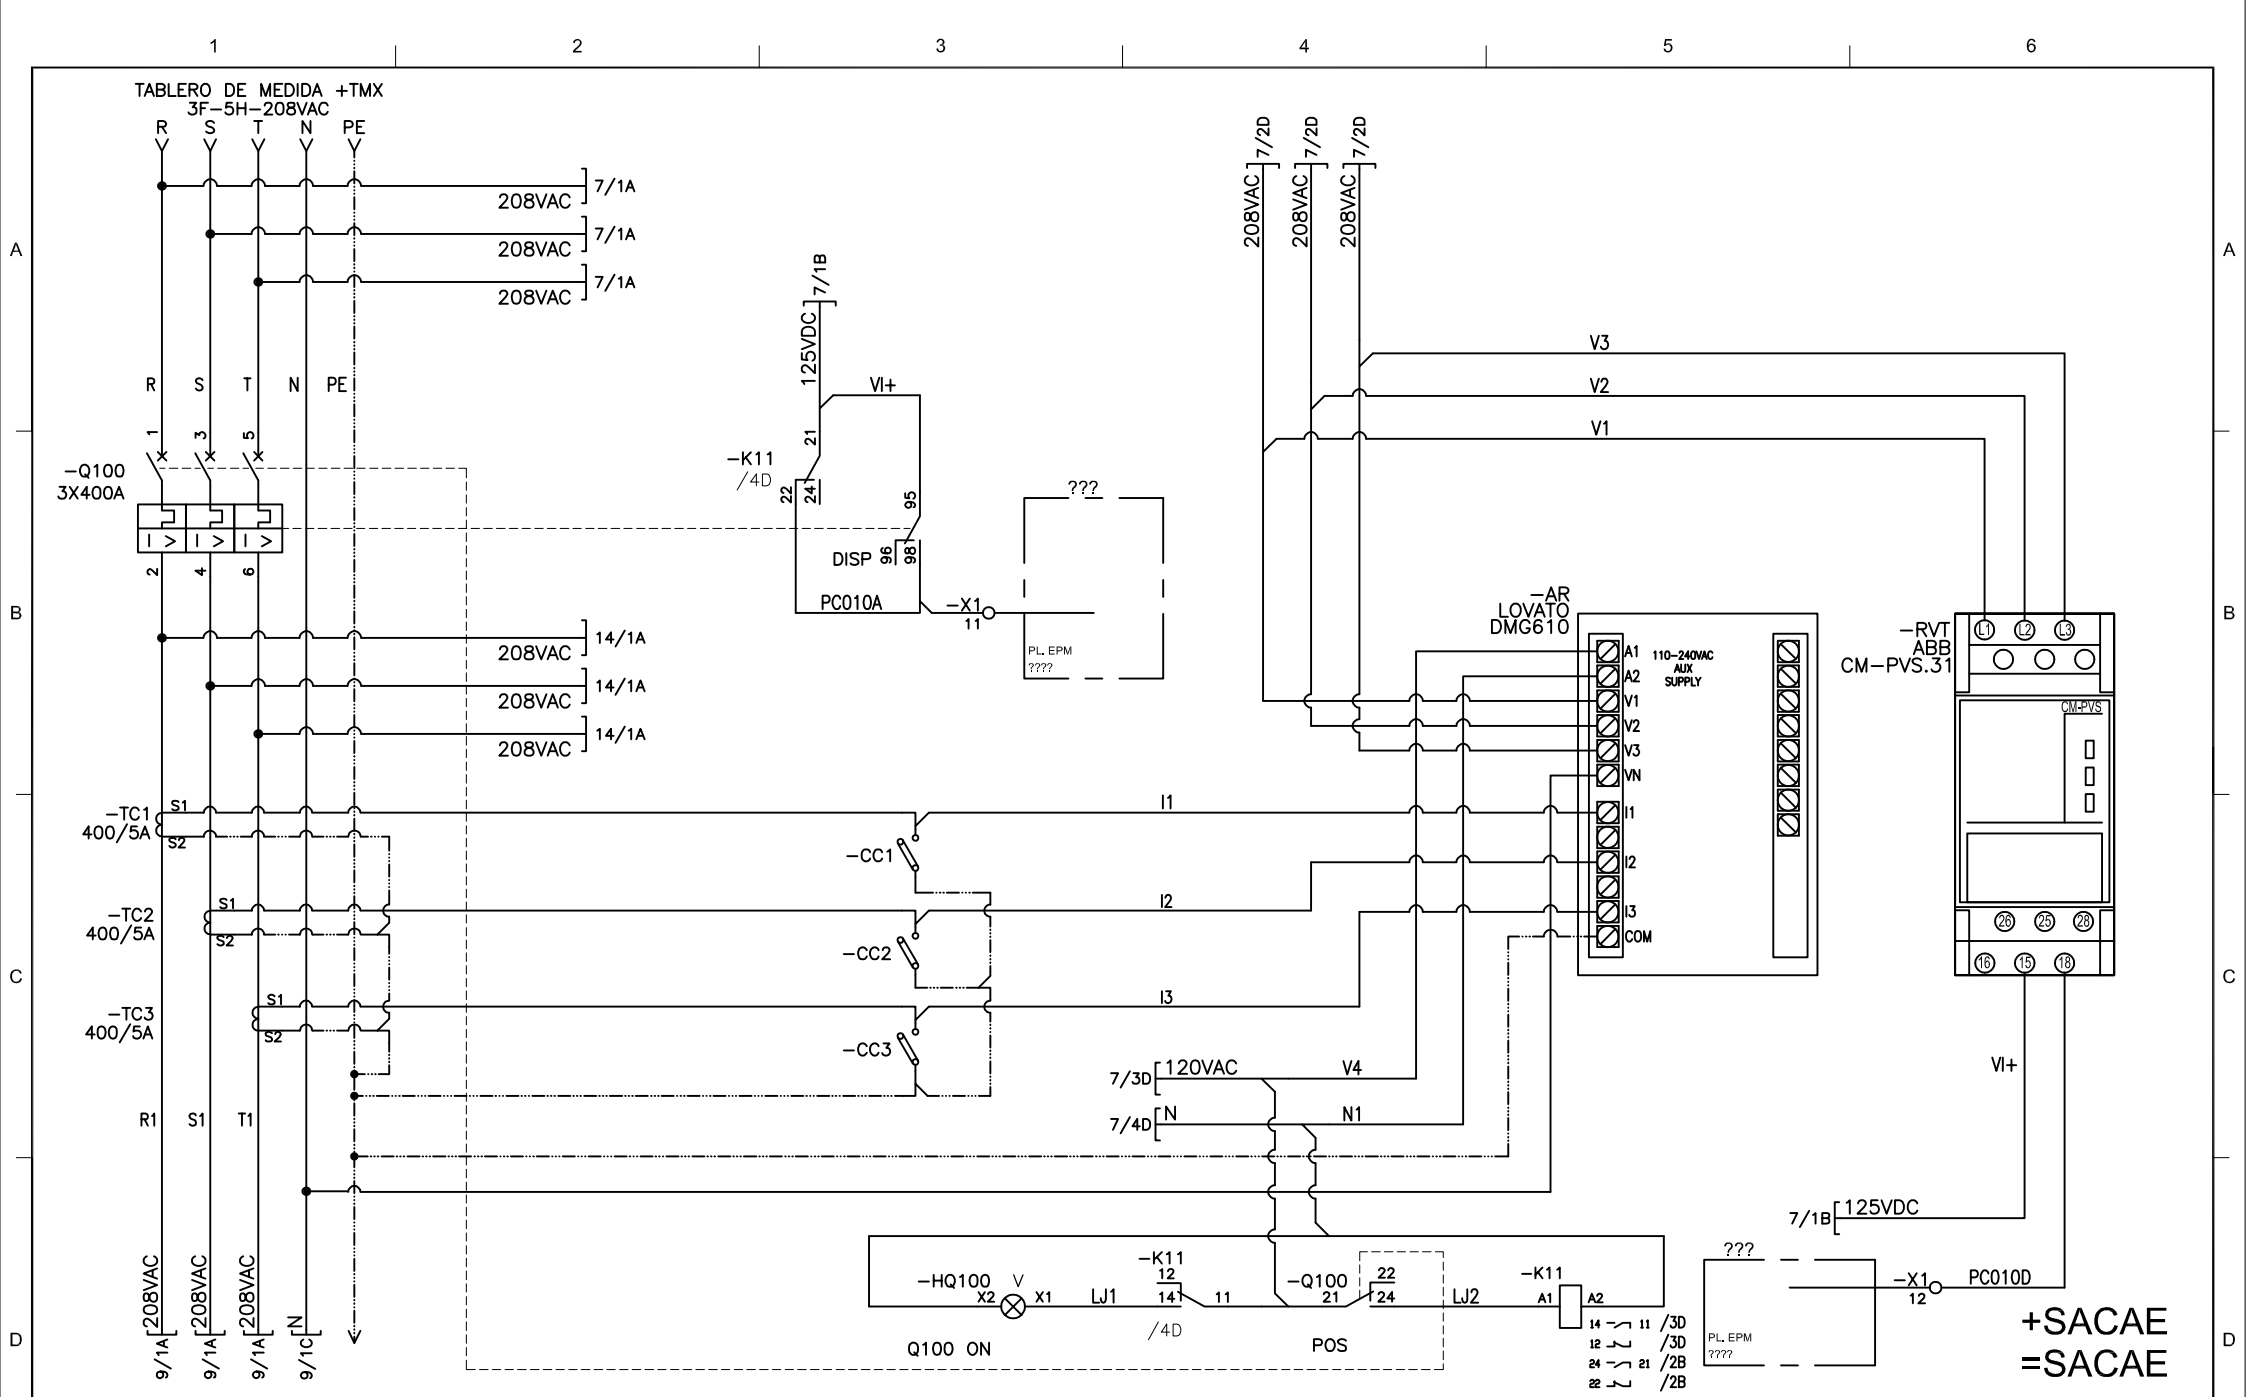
1 2 3 4 5 6

A B C D

TABLERO DE MEDIDA +TMX
3F-5H-208VAC
R S T N PE

208VAC 7/1A
208VAC 7/1A
208VAC 7/1A

R S T N PE
1 3 5
-Q100
3X400A
2 4 6

208VAC 14/1A
208VAC 14/1A
208VAC 14/1A

-TC1 400/5A S1 S2
-TC2 400/5A S1 S2
-TC3 400/5A S1 S2

R1 S1 T1

208VAC 9/1A
208VAC 9/1A
208VAC 9/1A
N 9/1C

7/1B
125VDC
VI+
21
-K11
/4D
22 24
95
DISP 96 98
PC010A
-X1 11

???
PL. EPM
????

-CC1
-CC2
-CC3
I1
I2
I3

7/2D 7/2D 7/2D
208VAC 208VAC 208VAC
V3
V2
V1

-AR
LOVATO
DMG610
A1 A2 V1 V2 V3 VN I1 I2 I3 COM
110-240VAC
AUX
SUPPLY

-RVT
ABB
CM-PVS.31
L1 L2 L3
CM-PVS
26 25 28
16 15 18
VI+

7/3D 120VAC V4
7/4D N N1

-HQ100 V
X2 X1 LJ1
-K11
12
14 11
/4D
-Q100
21
22
24
LJ2
-K11
A1 A2
14 11 /3D
12 /3D
24 21 /2B
22 /2B
Q100 ON
POS

7/1B 125VDC
???
PL. EPM
????
-X1 12
PC010D

+SACAE
=SACAE